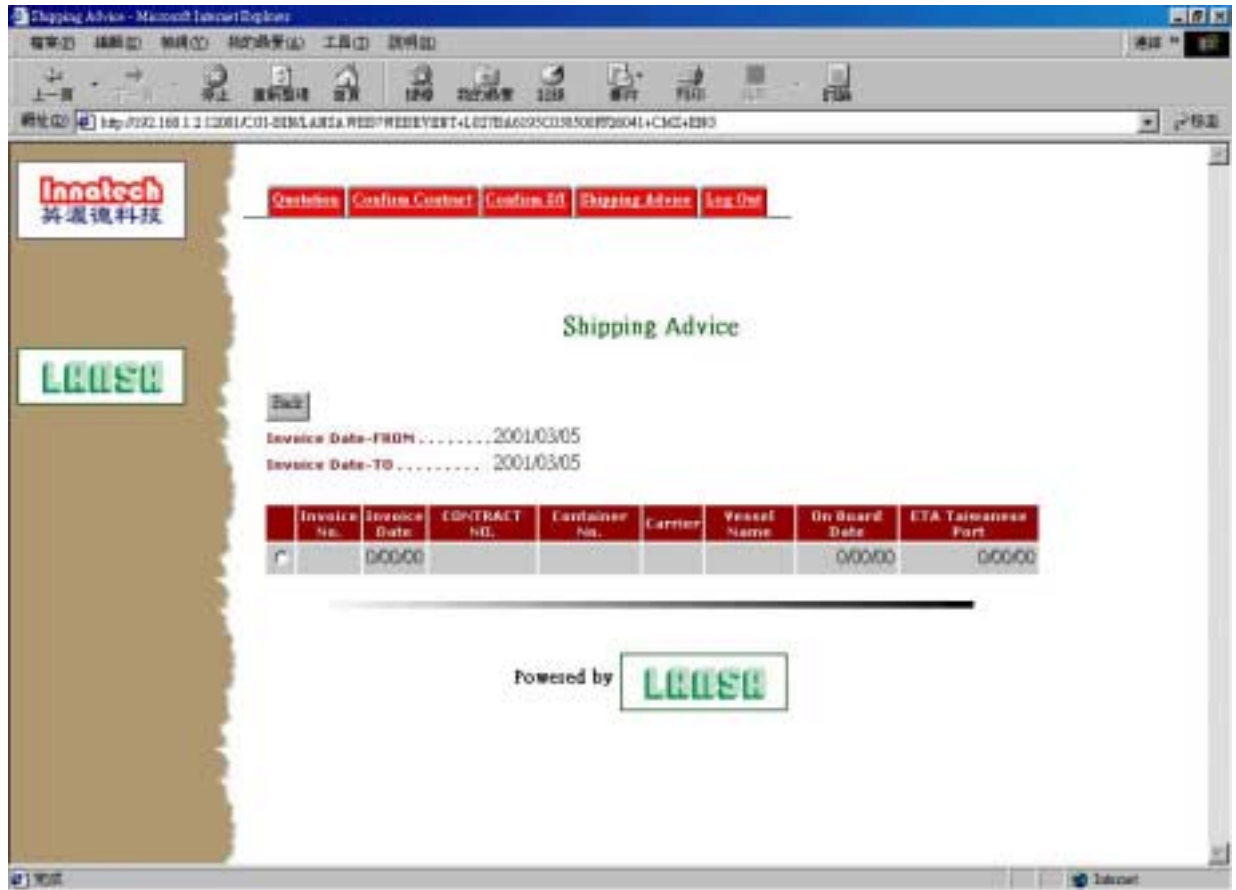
Shipping Advice - Microsoft Internet Explorer

檔案(F) 編輯(E) 檢視(V) 我的最愛(A) 工具(T) 說明(H)

上一頁 停止 重新整理 首頁 搜尋 我的最愛 記錄 郵件 列印 討論

網址(D) http://192.168.1.2:12001/C01-BIN/LANSA.WEB?WEBEVENT+L037BA6193C038500FF26041+CMZ+ENG

Innatech 英濃德科技

LANSA

Quotation | Confirm Contract | Confirm B/L | Shipping Advice | Log Out

Shipping Advice

Back

Invoice Date-FROM ........ 2001/03/05

Invoice Date-TO .......... 2001/03/05

| | Invoice No. | Invoice Date | CONTRACT NO. | Container No. | Carrier | Vessel Name | On Board Date | ETA Taiwanese Port |
|---|---|---|---|---|---|---|---|---|
| | | 0/00/00 | | | | | 0/00/00 | 0/00/00 |

Powered by LANSA

完成

Internet